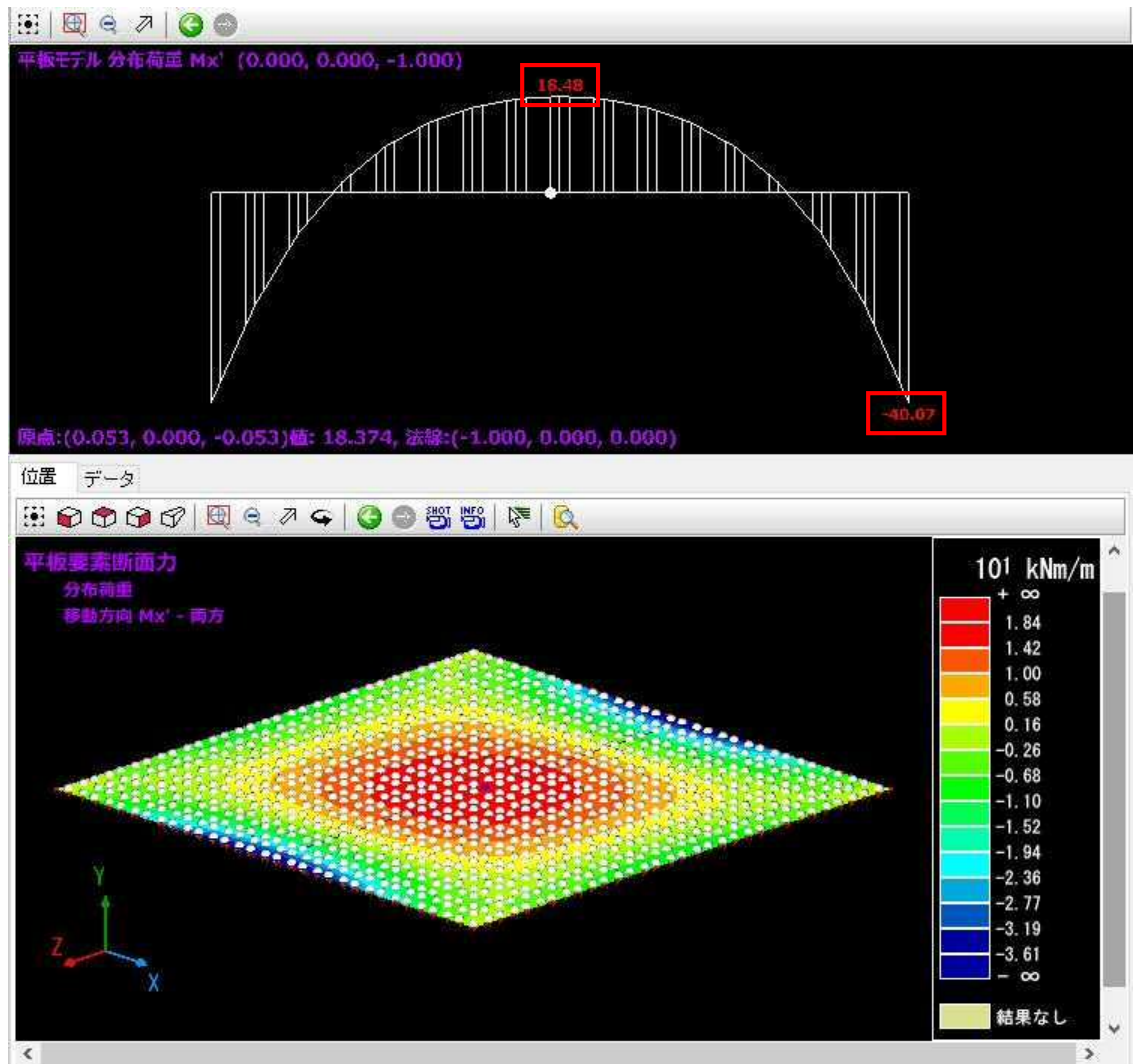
平板モデル 分布荷重 Mx' (0.000, 0.000, -1.000)

18.48

-40.07

原点:(0.053, 0.000, -0.053)値: 18.374, 法線:(-1.000, 0.000, 0.000)

位置 データ

SHOT INFO

平板要素断面力
分布荷重
移動方向 Mx' - 両方

$10^1$ kNm/m
+ ∞
1.84
1.42
1.00
0.58
0.16
-0.26
-0.68
-1.10
-1.52
-1.94
-2.36
-2.77
-3.19
-3.61
- ∞

結果なし

Y
Z
X